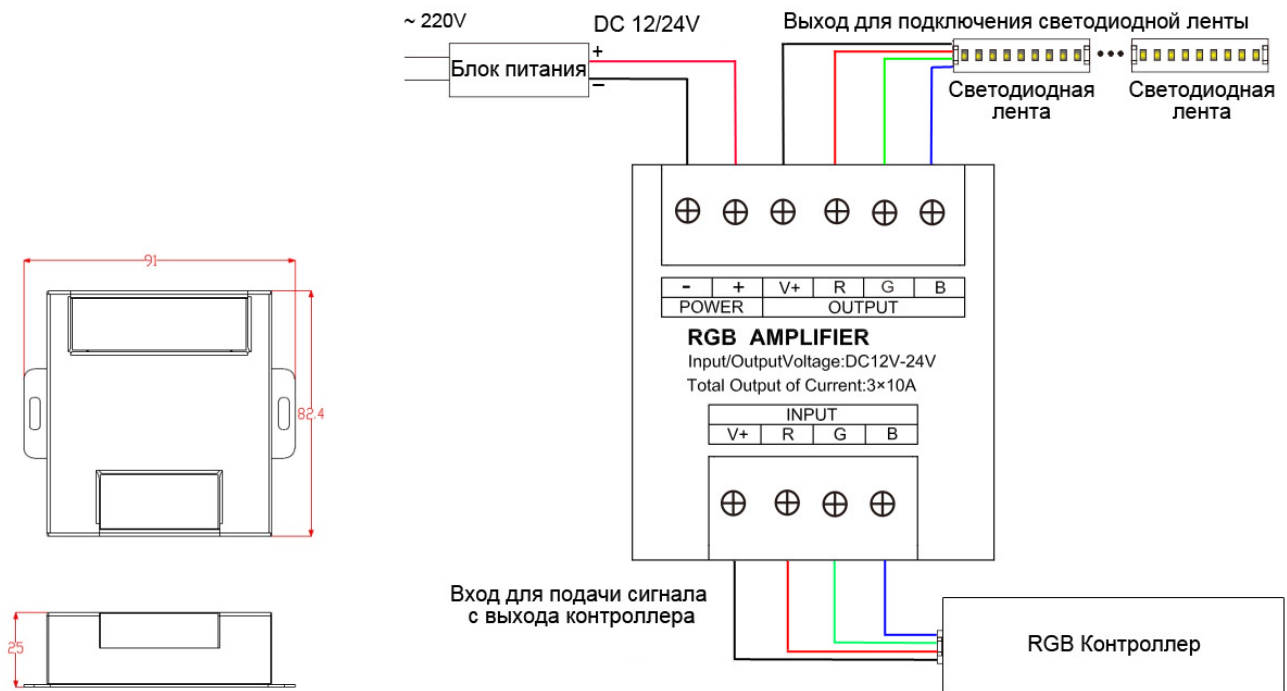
~ 220V

Блок питания

+

−

DC 12/24V

Выход для подключения светодиодной ленты

Светодиодная лента

Светодиодная лента

| - | + | V+ | R | G | B |
|---|---|---|---|---|---|
| POWER | | OUTPUT | | | |

RGB AMPLIFIER

Input/OutputVoltage:DC12V-24V

Total Output of Current:3×10A

| INPUT | | | |
|---|---|---|---|
| V+ | R | G | B |

Вход для подачи сигнала с выхода контроллера

RGB Контроллер

91

82.4

25